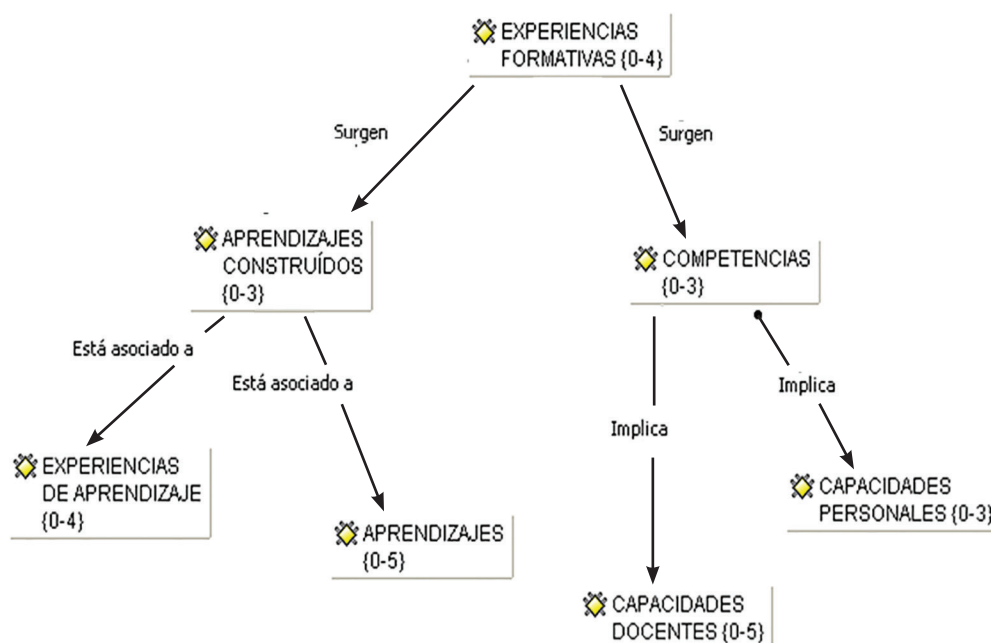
EXPERIENCIAS FORMATIVAS {0-4}

Surgen

Surgen

APRENDIZAJES CONSTRUÍDOS {0-3}

COMPETENCIAS {0-3}

Está asociado a

Está asociado a

Implica

Implica

EXPERIENCIAS DE APRENDIZAJE {0-4}

APRENDIZAJES {0-5}

CAPACIDADES PERSONALES {0-3}

CAPACIDADES DOCENTES {0-5}